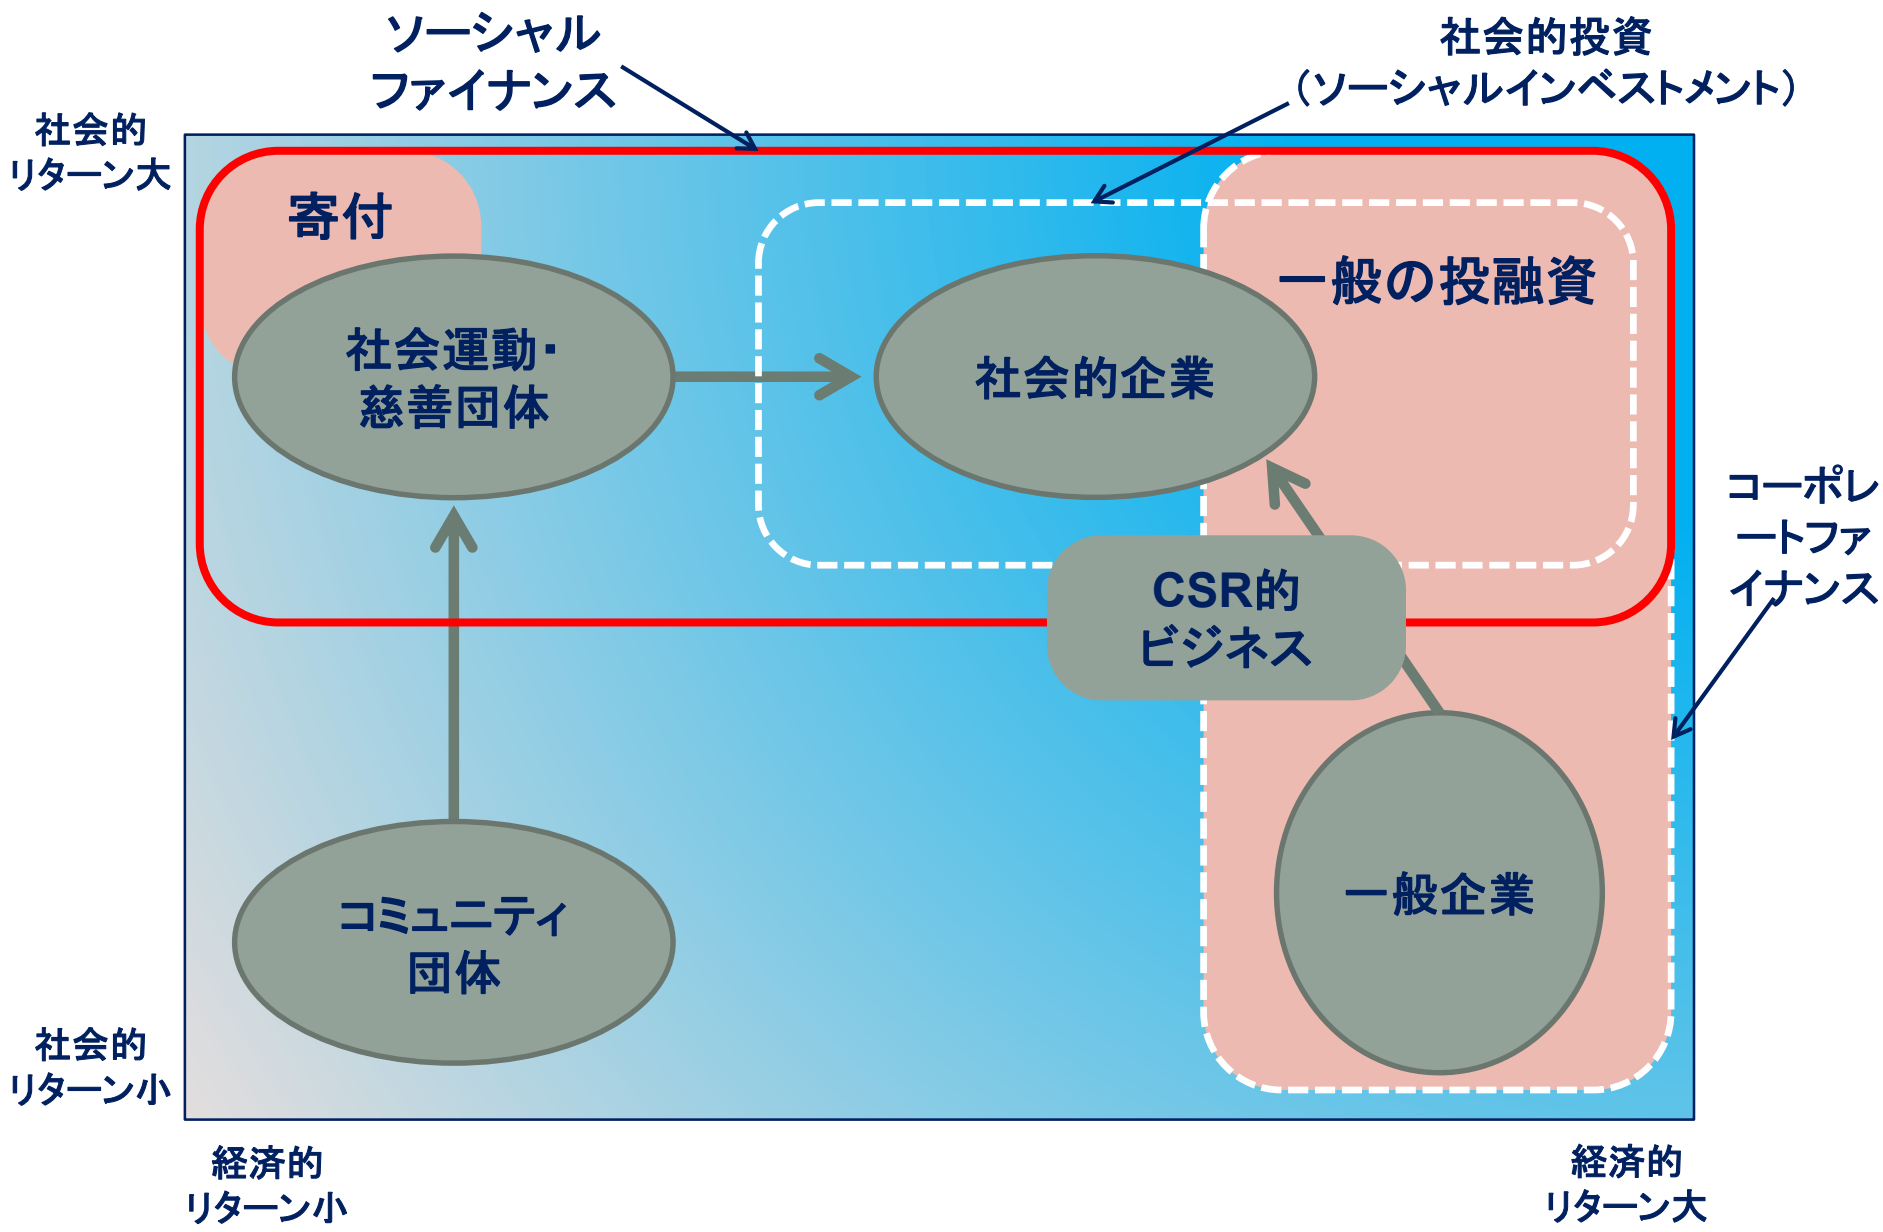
ソーシャル
ファイナンス

社会的投資
(ソーシャルインベストメント)

社会的
リターン大

寄付

社会運動・
慈善団体

社会的企業

一般の投融資

コーポレートファイナンス

CSR的
ビジネス

コミュニティ
団体

一般企業

社会的
リターン小

経済的
リターン小

経済的
リターン大